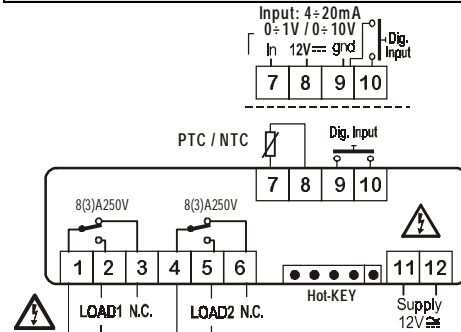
Input: 4÷20mA
0÷1V / 0÷10V
In
12V
gnd
Dig. Input

| 7 | 8 | 9 | 10 |
|---|---|---|---|

PTC / NTC
Dig. Input

| 7 | 8 | 9 | 10 |
|---|---|---|---|

8(3)A250V
8(3)A250V

| 1 | 2 | 3 | 4 | 5 | 6 | 11 | 12 |
|---|---|---|---|---|---|---|---|

LOAD1 N.C.
LOAD2 N.C.
Hot-KEY
Supply 12V